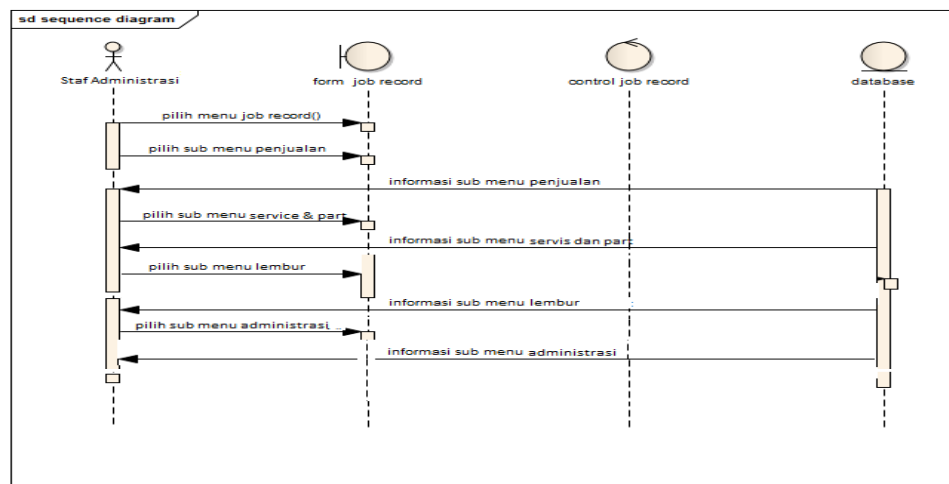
sd sequence diagram

Staf Administrasi

form job record

control job record

database

pilih menu job record()

pilih sub menu penjualan

informasi sub menu penjualan

pilih sub menu service & part

informasi sub menu servis dan part

pilih sub menu lembur

informasi sub menu lembur

pilih sub menu administrasi

informasi sub menu administrasi